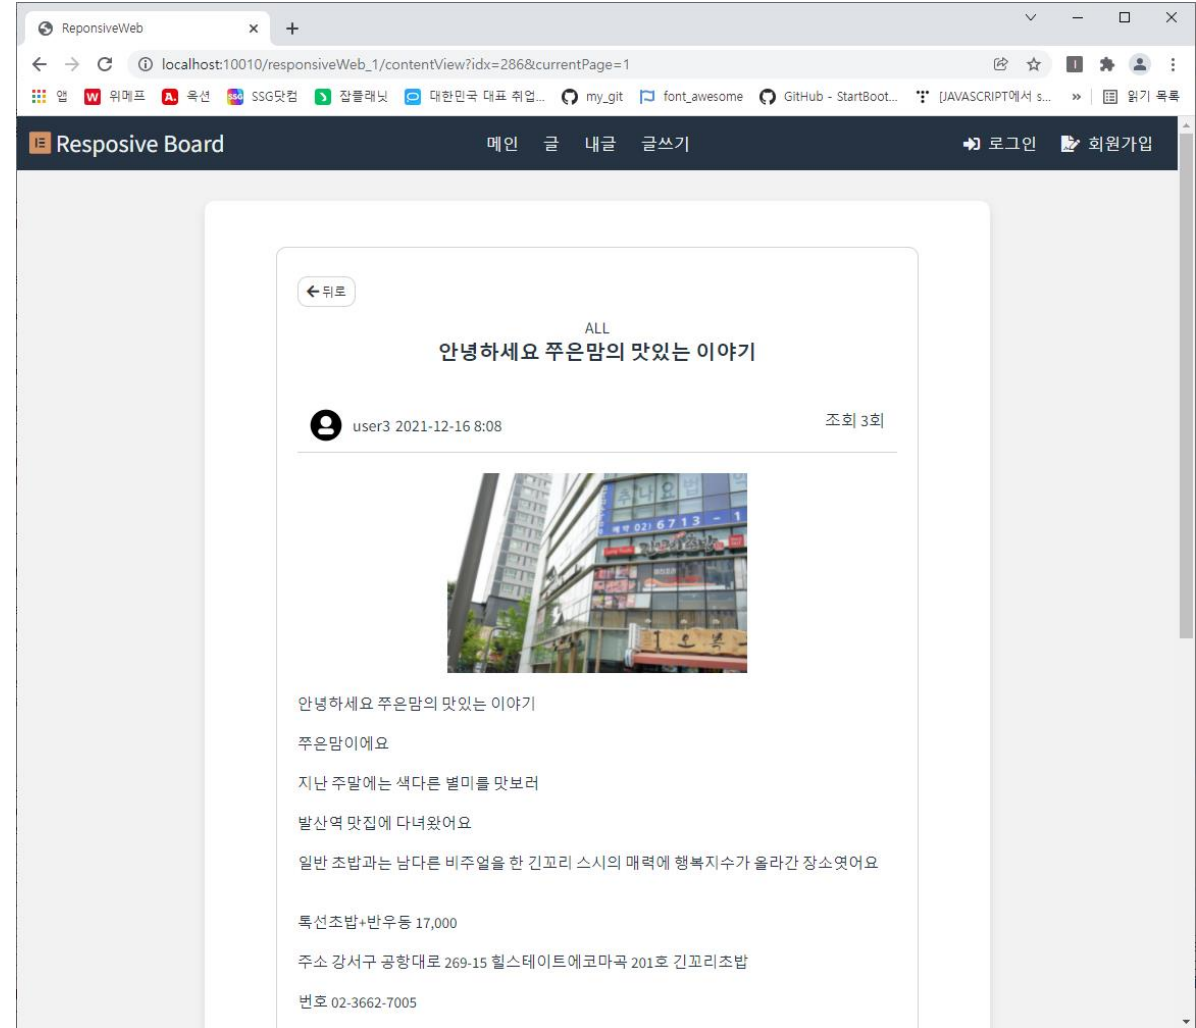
ReponsiveWeb × +

localhost:10010/responsiveWeb_1/contentView?idx=286&currentPage=1

앱 위메프 옥션 SSG닷컴 잡플래닛 대한민국 대표 취업... my_git font_awesome GitHub - StartBoot... [JAVASCRIPT에서 s... » 읽기 목록

Resposive Board

메인 글 내글 글쓰기

로그인 회원가입

← 뒤로

ALL

안녕하세요 쭈은맘의 맛있는 이야기

user3 2021-12-16 8:08

조회 3회

안녕하세요 쭈은맘의 맛있는 이야기

쭈은맘이에요

지난 주말에는 색다른 별미를 맛보러

발산역 맛집에 다녀왔어요

일반 초밥과는 남다른 비주얼을 한 긴꼬리 스시의 매력에 행복지수가 올라간 장소였어요

특선초밥+반우동 17,000

주소 강서구 공항대로 269-15 힐스테이트에코마곡 201호 긴꼬리초밥

번호 02-3662-7005